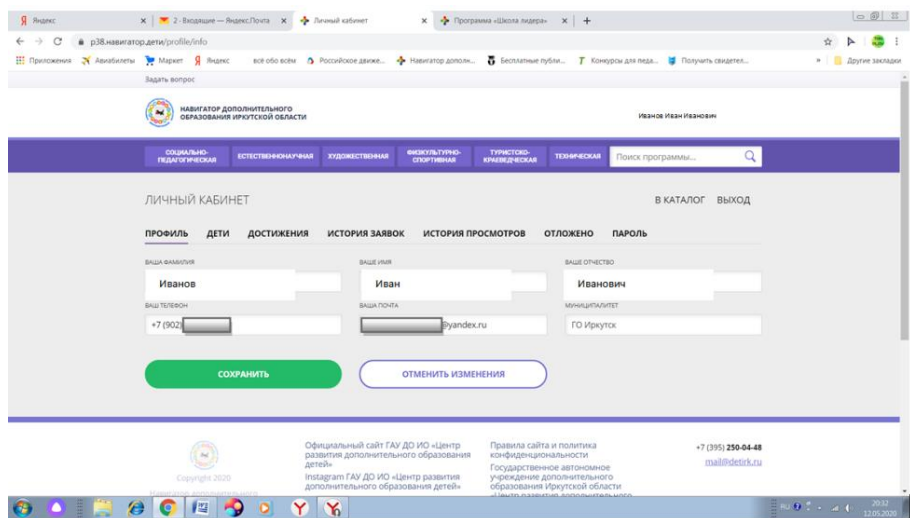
Яндекс | 2 · Входящие — Яндекс.Почта | Личный кабинет | Программа «Школа лидера» | +

p38.навигатор.дети/profile/info

Приложения | Авиабилеты | Маркет | Яндекс | всё обо всём | Российское движе... | Навигатор дополн... | Бесплатные публи... | Конкурсы для педа... | Получить свидетел... | » | Другие закладки

Задать вопрос

НАВИГАТОР ДОПОЛНИТЕЛЬНОГО ОБРАЗОВАНИЯ ИРКУТСКОЙ ОБЛАСТИ

Иванов Иван Иванович

СОЦИАЛЬНО-ПЕДАГОГИЧЕСКАЯ | ЕСТЕСТВЕННОНАУЧНАЯ | ХУДОЖЕСТВЕННАЯ | ФИЗКУЛЬТУРНО-СПОРТИВНАЯ | ТУРИСТСКО-КРАЕВЕДЧЕСКАЯ | ТЕХНИЧЕСКАЯ | Поиск программы...

ЛИЧНЫЙ КАБИНЕТ

В КАТАЛОГ ВЫХОД

ПРОФИЛЬ ДЕТИ ДОСТИЖЕНИЯ ИСТОРИЯ ЗАЯВОК ИСТОРИЯ ПРОСМОТРОВ ОТЛОЖЕНО ПАРОЛЬ

ВАША ФАМИЛИЯ
Иванов

ВАШЕ ИМЯ
Иван

ВАШЕ ОТЧЕСТВО
Иванович

ВАШ ТЕЛЕФОН
+7 (902) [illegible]

ВАША ПОЧТА
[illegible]@yandex.ru

МУНИЦИПАЛИТЕТ
ГО Иркутск

СОХРАНИТЬ

ОТМЕНИТЬ ИЗМЕНЕНИЯ

Copyright 2020

Официальный сайт ГАУ ДО ИО «Центр развития дополнительного образования детей»
Instagram ГАУ ДО ИО «Центр развития дополнительного образования детей»

Правила сайта и политика конфиденциальности
Государственное автономное учреждение дополнительного образования Иркутской области «Центр развития дополнительного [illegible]

+7 (395) 250-04-48
mail@detirk.ru

20:32
12.05.2020